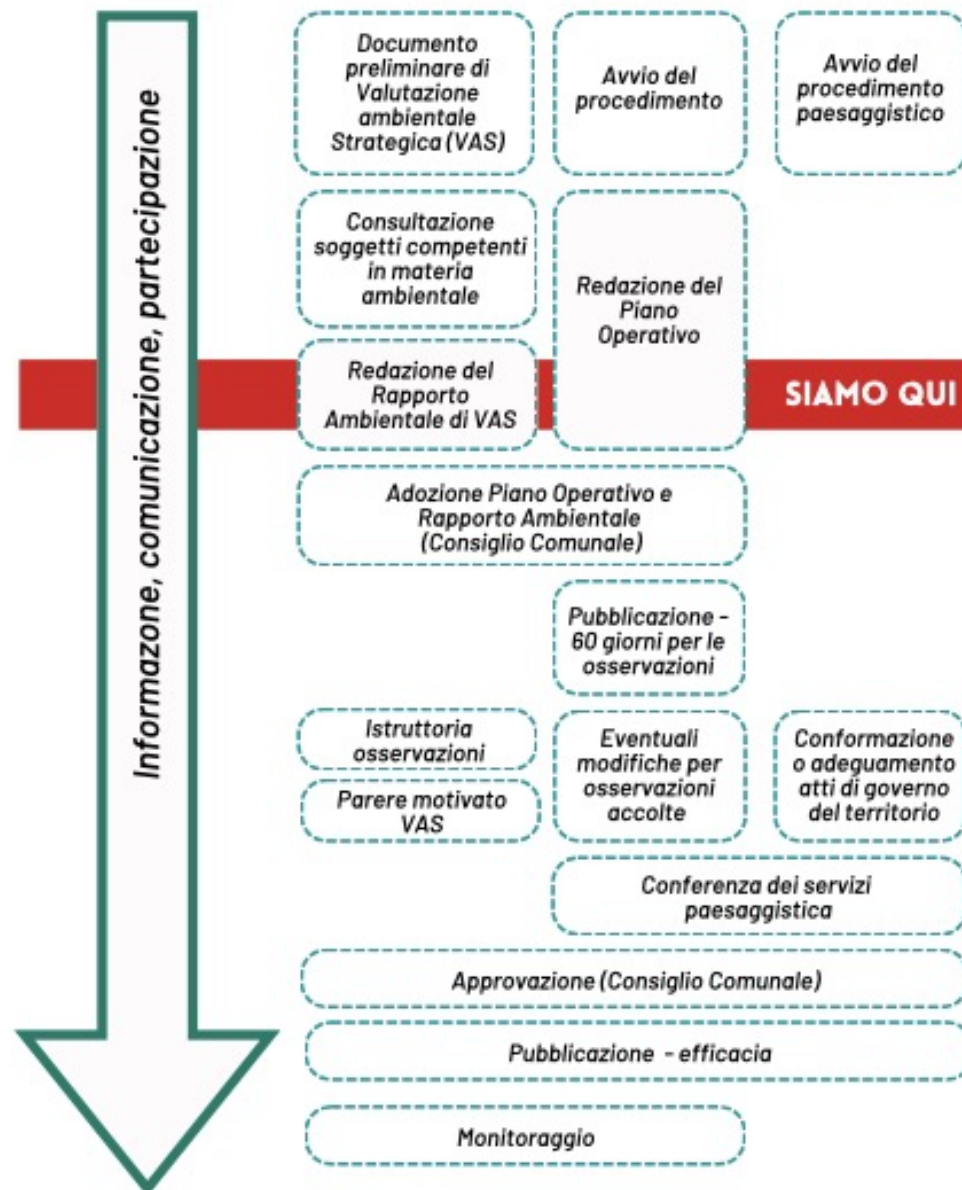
Informazone, comunicazione, partecipazione

Documento preliminare di Valutazione ambientale Strategica (VAS)

Avvio del procedimento

Avvio del procedimento paesaggistico

Consultazione soggetti competenti in materia ambientale

Redazione del Piano Operativo

Redazione del Rapporto Ambientale di VAS

SIAMO QUI

Adozione Piano Operativo e Rapporto Ambientale (Consiglio Comunale)

Pubblicazione - 60 giorni per le osservazioni

Istruttoria osservazioni

Parere motivato VAS

Eventuali modifiche per osservazioni accolte

Conformazione o adeguamento atti di governo del territorio

Conferenza dei servizi paesaggistica

Approvazione (Consiglio Comunale)

Pubblicazione - efficacia

Monitoraggio